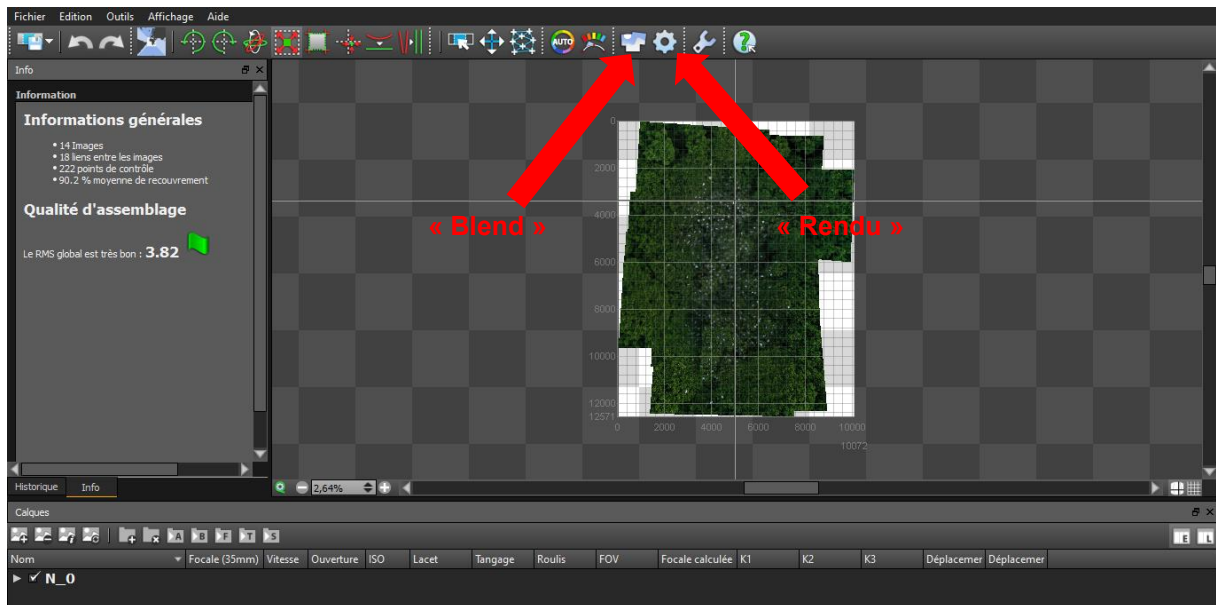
Fichier Edition Outils Affichage Aide

Info

Information

Informations générales

• 14 Images
• 18 liens entre les images
• 222 points de contrôle
• 90.2 % moyenne de recouvrement

Qualité d'assemblage

Le RMS global est très bon : 3.82

« Blend »

« Rendu »

0
2000
4000
6000
8000
10000
12000
12571
0 2000 4000 6000 8000 10000
10072

2,64%

Historique Info

Calques

| Nom | Focale (35mm) | Vitesse | Ouverture | ISO | Lacet | Tangage | Roulis | FOV | Focale calculée | K1 | K2 | K3 | Déplacemer | Déplacemer |
|---|---|---|---|---|---|---|---|---|---|---|---|---|---|---|
| N_0 | | | | | | | | | | | | | | |